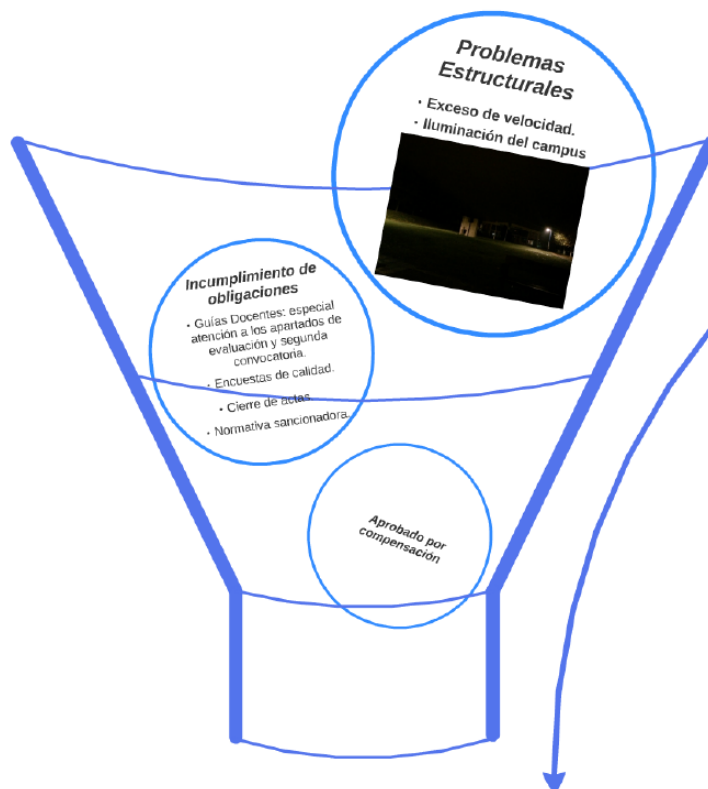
Problemas Estructurales

· Exceso de velocidad.
· Iluminación del campus

Incumplimiento de obligaciones

· Guías Docentes: especial atención a los apartados de evaluación y segunda convocatoria.
· Encuestas de calidad.
· Cierre de actas.
· Normativa sancionadora.

Aprobado por compensación